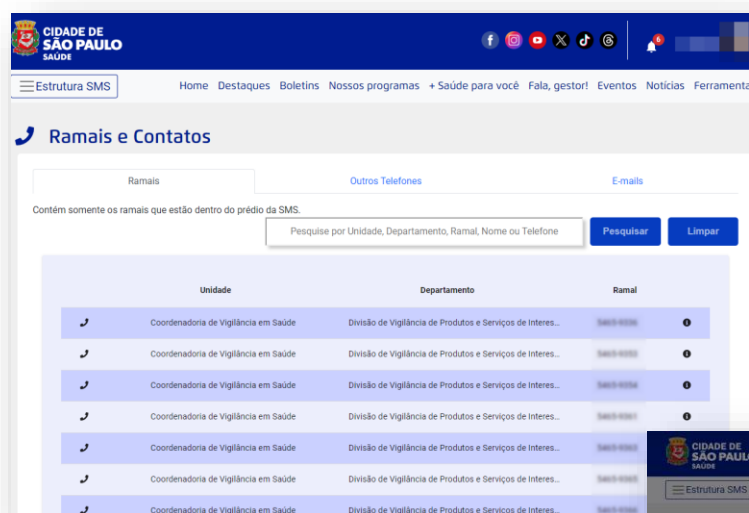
CIDADE DE
SÃO PAULO
SAÚDE

6

Estrutura SMS

Home Destaques Boletins Nossos programas + Saúde para você Fala, gestor! Eventos Notícias Ferramenta

Ramais e Contatos

Ramais | Outros Telefones | E-mails

Contém somente os ramais que estão dentro do prédio da SMS.

Pesquise por Unidade, Departamento, Ramal, Nome ou Telefone

Pesquisar

Limpar

| | Unidade | Departamento | Ramal | |
|---|---|---|---|---|
| | Coordenadoria de Vigilância em Saúde | Divisão de Vigilância de Produtos e Serviços de Interes... | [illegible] | |
| | Coordenadoria de Vigilância em Saúde | Divisão de Vigilância de Produtos e Serviços de Interes... | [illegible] | |
| | Coordenadoria de Vigilância em Saúde | Divisão de Vigilância de Produtos e Serviços de Interes... | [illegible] | |
| | Coordenadoria de Vigilância em Saúde | Divisão de Vigilância de Produtos e Serviços de Interes... | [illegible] | |
| | Coordenadoria de Vigilância em Saúde | Divisão de Vigilância de Produtos e Serviços de Interes... | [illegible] | |
| | Coordenadoria de Vigilância em Saúde | Divisão de Vigilância de Produtos e Serviços de Interes... | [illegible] | |
| | Coordenadoria de Vigilância em Saúde | Divisão de Vigilância de Produtos e Serviços de Interes... | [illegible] | |

CIDADE DE
SÃO PAULO
SAÚDE

Estrutura SMS